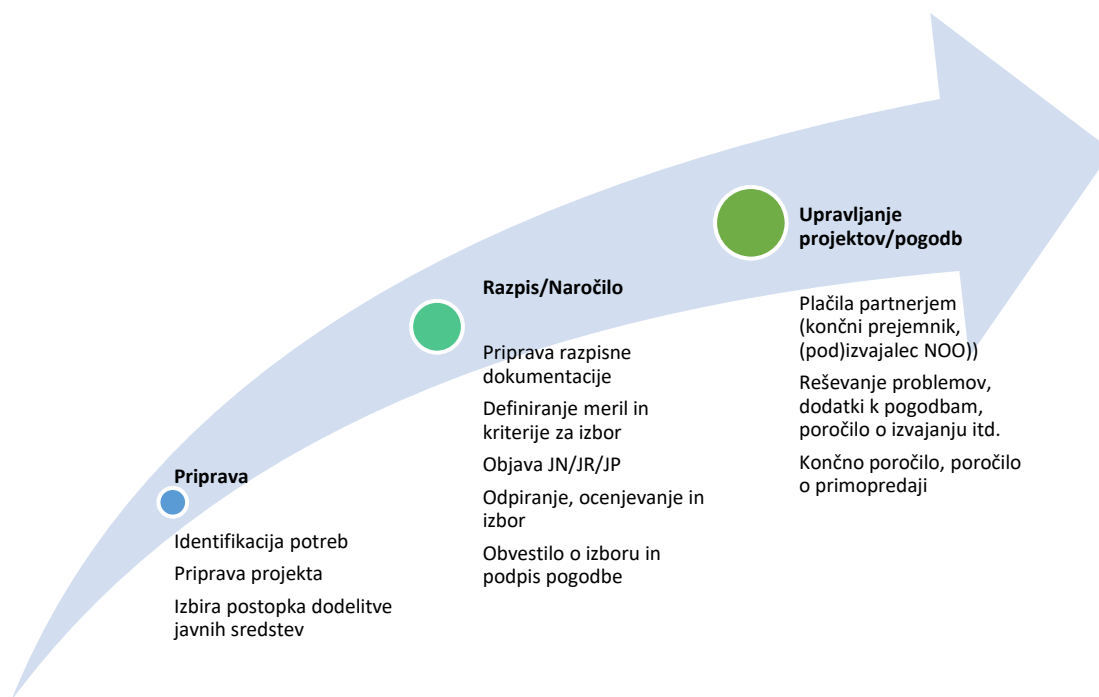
Priprava

Identifikacija potreb

Priprava projekta

Izbira postopka dodelitve javnih sredstev

Razpis/Naročilo

Priprava razpisne dokumentacije

Definiranje meril in kriterije za izbor

Objava JN/JR/JP

Odpiranje, ocenjevanje in izbor

Obvestilo o izboru in podpis pogodbe

Upravljanje projektov/pogodb

Plačila partnerjem (končni prejemnik, (pod)izvajalec NOO))

Reševanje problemov, dodatki k pogodbam, poročilo o izvajanju itd.

Končno poročilo, poročilo o primopredaji